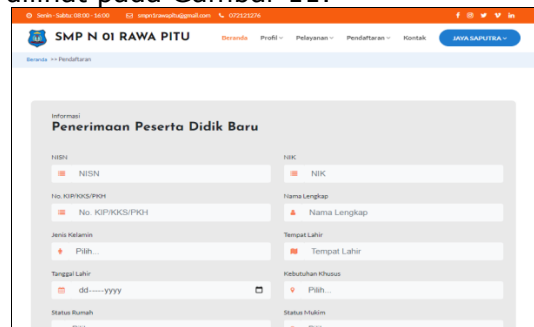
dilihat pada Gambar 11.

Senin - Sabtu: 08:00 - 16:00 smpn1rawapitu@gmail.com 072121276

SMP N 01 RAWA PITU

Beranda Profil Pelayanan Pendaftaran Kontak JAYA SAPUTRA

Beranda >> Pendaftaran

Informasi

Penerimaan Peserta Didik Baru

NISN
NISN

NIK
NIK

No. KIP/KKS/PKH
No. KIP/KKS/PKH

Nama Lengkap
Nama Lengkap

Jenis Kelamin
Pilih...

Tempat Lahir
Tempat Lahir

Tanggal Lahir
dd-----yyyy

Kebutuhan Khusus
Pilih...

Status Rumah

Status Mukim